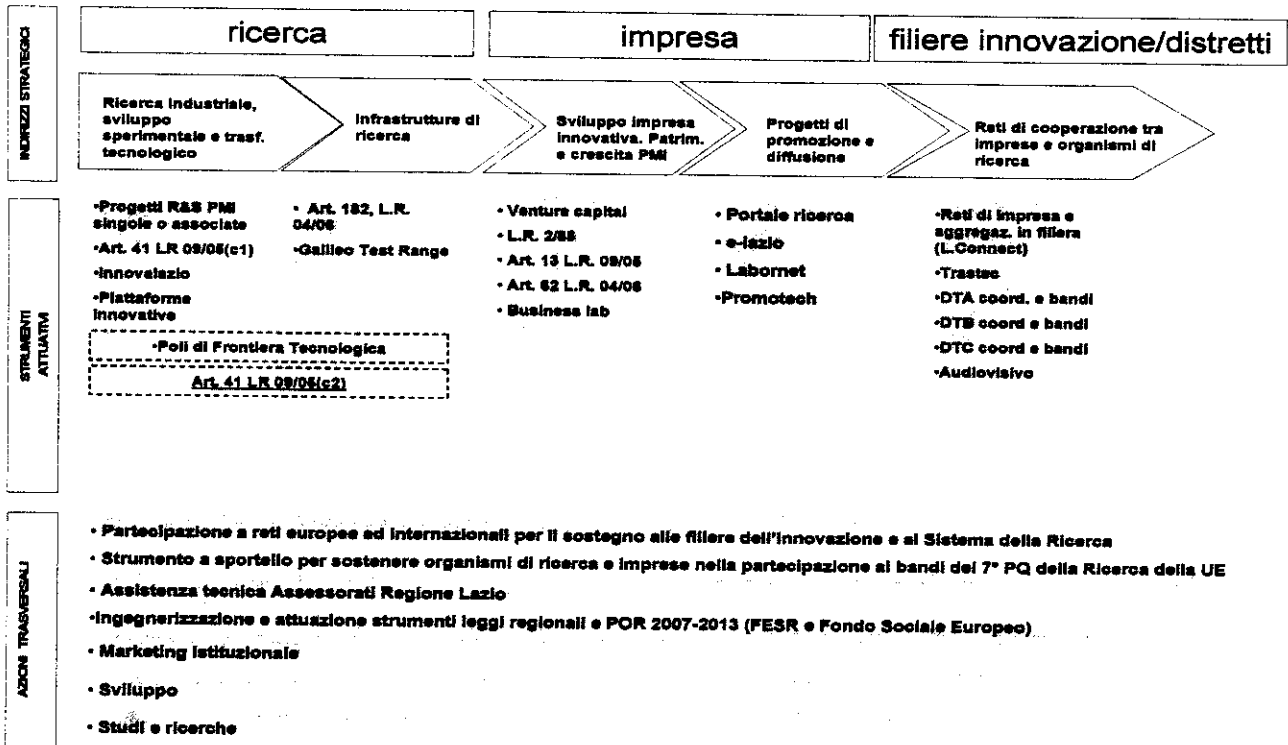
INDIRIZZI STRATEGICI

ricerca

impresa

filiere innovazione/distretti

Ricerca industriale, sviluppo sperimentale e trasf. tecnologico

Infrastrutture di ricerca

Sviluppo impresa innovativa. Patrim. e crescita PMI

Progetti di promozione e diffusione

Reti di cooperazione tra imprese e organismi di ricerca

STRUMENTI ATTUATIVI

•Progetti R&S PMI singole o associate
•Art. 41 LR 09/05(c1)
•Innovalazio
•Piattaforme innovative

• Art. 182, L.R. 04/06
•Galileo Test Range

•Poli di Frontiera Tecnologica

Art. 41 LR 09/05(c2)

• Venture capital
• L.R. 2/85
• Art. 13 L.R. 09/05
• Art. 62 L.R. 04/06
• Business lab

• Portale ricerca
• e-lazio
• Labornet
•Promotech

•Reti di impresa e aggregaz. in filiera (L.Connect)
•Trastec
•DTA coord. e bandi
•DTB coord e bandi
•DTC coord e bandi
•Audiovisivo

AZIONI TRASVERSALI

• Partecipazione a reti europee ad internazionali per il sostegno alle filiere dell'innovazione e al Sistema della Ricerca
• Strumento a sportello per sostenere organismi di ricerca e imprese nella partecipazione ai bandi del 7° PQ della Ricerca della UE
• Assistenza tecnica Assessorati Regione Lazio
•Ingegnerizzazione e attuazione strumenti leggi regionali e POR 2007-2013 (FESR e Fondo Sociale Europeo)
• Marketing istituzionale
• Sviluppo
• Studi e ricerche